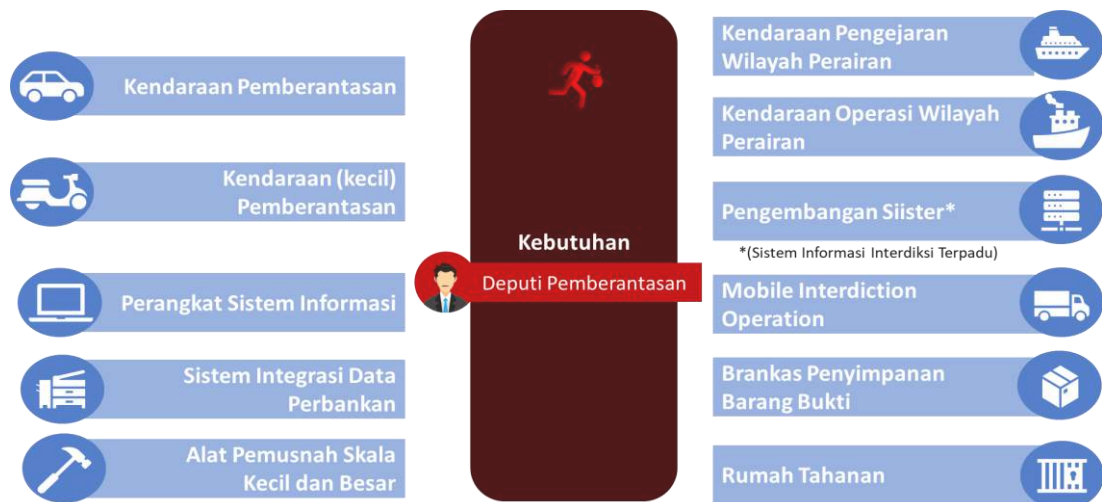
Kendaraan Pemberantasan

Kendaraan (kecil) Pemberantasan

Perangkat Sistem Informasi

Sistem Integrasi Data Perbankan

Alat Pemusnah Skala Kecil dan Besar

Kebutuhan

Deputi Pemberantasan

Kendaraan Pengejaran Wilayah Perairan

Kendaraan Operasi Wilayah Perairan

Pengembangan Siister*

*(Sistem Informasi Interdiksi Terpadu)

Mobile Interdiction Operation

Brankas Penyimpanan Barang Bukti

Rumah Tahanan